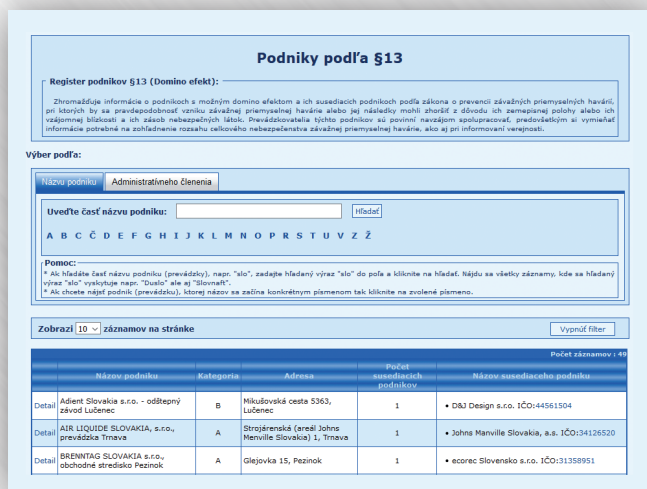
Podniky podľa §13

Register podnikov §13 (Domino efekt):

Zhromažďuje informácie o podnikoch s možným domino efektom a ich susediacich podnikoch podľa zákona o prevencii závažných priemyselných havárií, pri ktorých by sa pravdepodobnosť vzniku závažnej priemyselnej havárie alebo jej následky mohli zhoršiť z dôvodu ich zemepisnej polohy alebo ich vzájomnej blízkosti a ich zásob nebezpečných látok. Prevádzkovatelia týchto podnikov sú povinní navzájom spolupracovať, predovšetkým si vymieňať informácie potrebné na zohľadnenie rozsahu celkového nebezpečenstva závažnej priemyselnej havárie, ako aj pri informovaní verejnosti.

Výber podľa:

Názvu podniku | Administratívneho členenia

Uveďte časť názvu podniku: Hľadať

A B C Č D E F G H I J K L M N O P R S T U V Z Ž

Pomoc:
* Ak hľadáte časť názvu podniku (prevádzky), napr. "slo", zadajte hľadaný výraz "slo" do poľa a kliknite na hľadať. Nájdu sa všetky záznamy, kde sa hľadaný výraz "slo" vyskytuje napr. "Duslo" ale aj "Slovnaft".
* Ak chcete nájsť podnik (prevádzku), ktorej názov sa začína konkrétnym písmenom tak kliknite na zvolené písmeno.

Zobrazí 10 záznamov na stránke

Vypnúť filter

Počet záznamov : 49

| | Názov podniku | Kategória | Adresa | Počet susediacich podnikov | Názov susediaceho podniku |
|---|---|---|---|---|---|
| Detail | Adient Slovakia s.r.o. - odštepný závod Lučenec | B | Mikušovská cesta 5363, Lučenec | 1 | • D&J Design s.r.o. IČO:44561504 |
| Detail | AIR LIQUIDE Slovakia, s.r.o., prevádzka Trnava | A | Strojárenská (areál Johns Menville Slovakia) 1, Trnava | 1 | • Johns Manville Slovakia, a.s. IČO:34126520 |
| Detail | BRENNTAG SLOVAKIA s.r.o., obchodné stredisko Pezinok | A | Glejovka 15, Pezinok | 1 | • ecorec Slovensko s.r.o. IČO:31358951 |